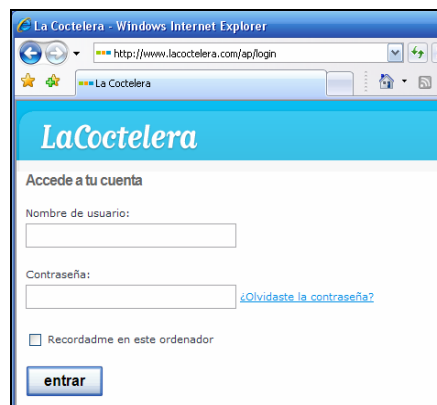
La Coctelera - Windows Internet Explorer

http://www.lacoctelera.com/ap/login

La Coctelera

LaCoctelera

Accede a tu cuenta

Nombre de usuario:

Contraseña:

¿Olvidaste la contraseña?

Recordadme en este ordenador

entrar